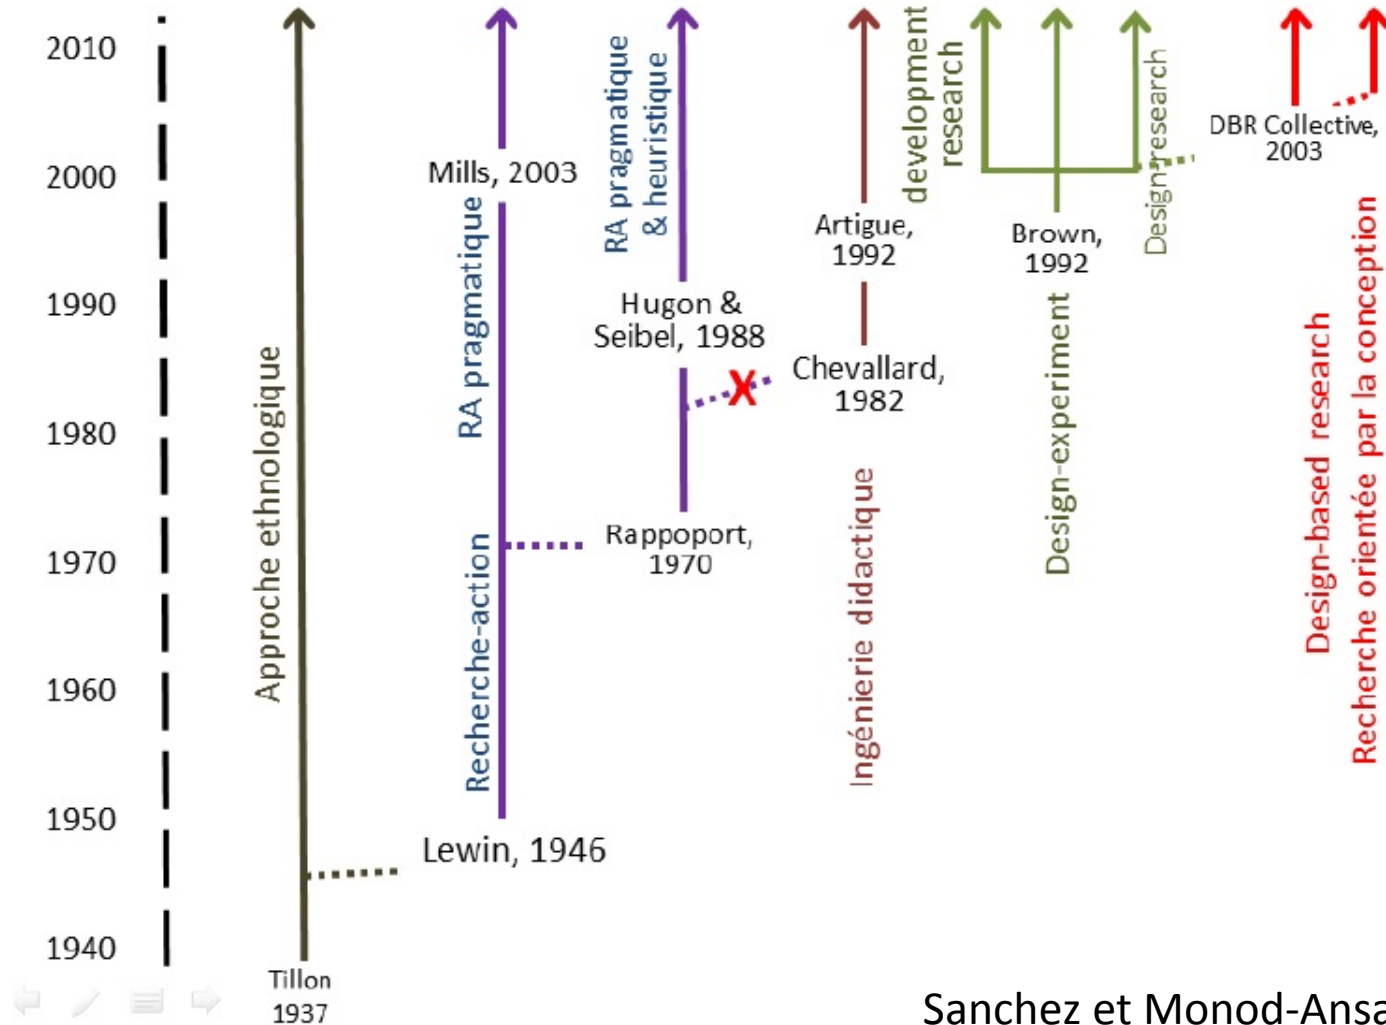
2010
2000
1990
1980
1970
1960
1950
1940

Approche ethnologique
Tillon 1937
Lewin, 1946
Recherche-action
RA pragmatique
Mills, 2003
RA pragmatique & heuristique
Hugon & Seibel, 1988
Rappoport, 1970
Chevallard, 1982
Artigue, 1992
Ingénierie didactique
development research
Brown, 1992
Design-experiment
Design research
DBR Collective, 2003
Design-based research
Recherche orientée par la conception

Sanchez et Monod-Ansa